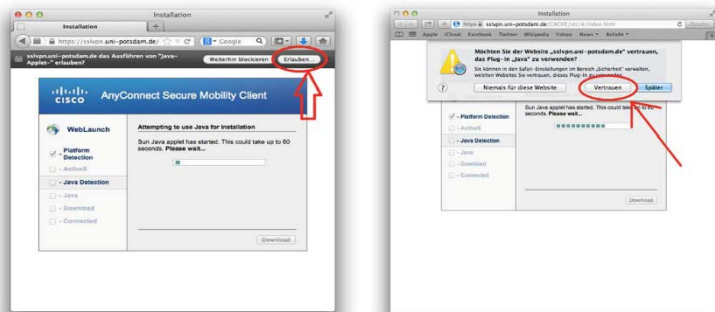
Installation

Installation

https://sslvpn.uni-potsdam.de/

Google

sslvpn.uni-potsdam.de das Ausführen von "Java-Applet-" erlauben?

Weiterhin blockieren

Erlauben...

cisco

AnyConnect Secure Mobility Client

WebLaunch

Platform Detection

- ActiveX

- Java Detection

- Java

- Download

- Connected

Attempting to use Java for Installation

Sun Java applet has started. This could take up to 60 seconds. Please wait...

Download

Installation

https sslvpn.uni-potsdam.de/CACHE/stc/4/index.html

Apple iCloud Facebook Twitter Wikipedia Yahoo News Beliebt

Möchten Sie der Website „sslvpn.uni-potsdam.de" vertrauen, das Plug-in „Java" zu verwenden?

Sie können in den Safari-Einstellungen im Bereich „Sicherheit" verwalten, welchen Websites Sie vertrauen, dieses Plug-in zu verwenden.

?

Niemals für diese Website

Vertrauen

Später

Platform Detection

- ActiveX

- Java Detection

- Java

- Download

- Connected

Sun Java applet has started. This could take up to 60 seconds. Please wait...

Download